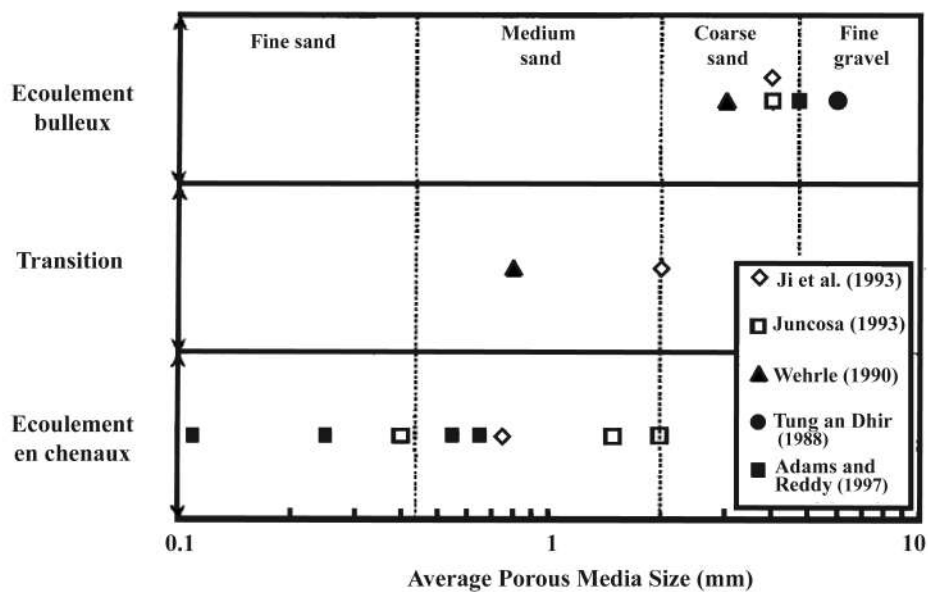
Fine sand

Medium sand

Coarse sand

Fine gravel

Ecoulement bulleux

Transition

Ecoulement en chenaux

Ji et al. (1993)

Juncosa (1993)

Wehrle (1990)

Tung an Dhir (1988)

Adams and Reddy (1997)

0.1

1

10

Average Porous Media Size (mm)